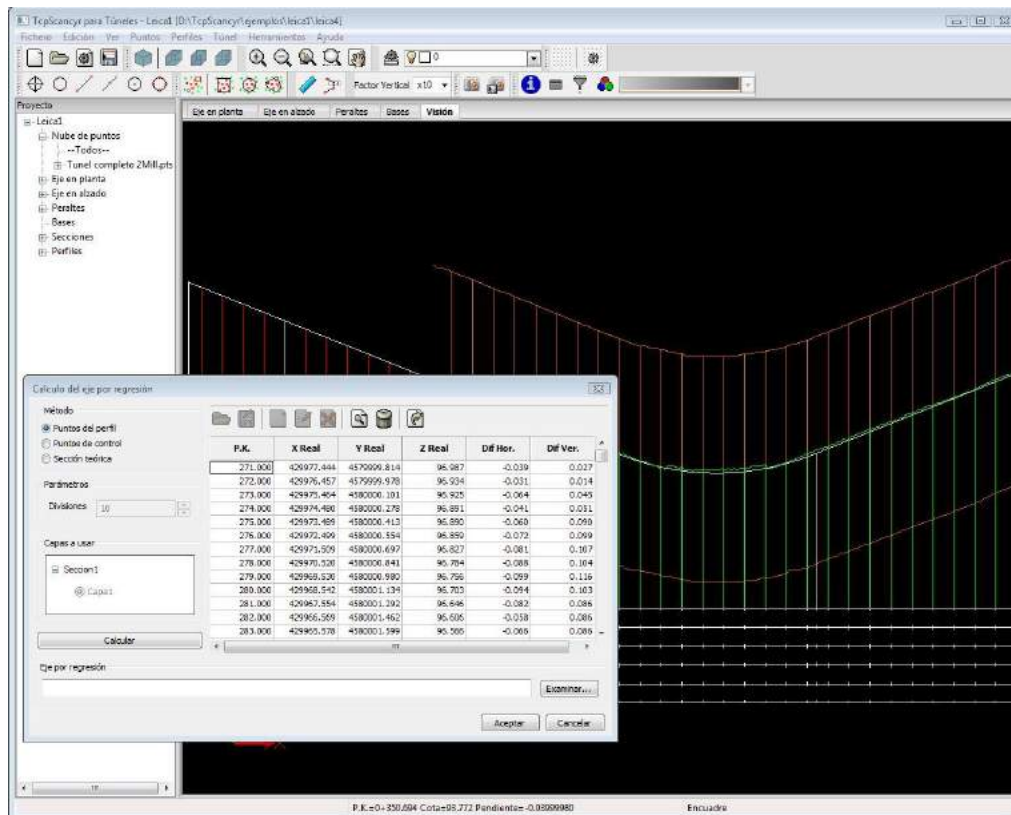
TcpScancyr para Túneles - Leica1 [D:\TcpScancyr\ejemplos\leica1\leica4]

Fichero Edición Ver Puntos Perfiles Túnel Herramientas Ayuda

Factor Vertical x10

Proyecto

Leica1
Nube de puntos
--Todos--
Tunel completo 2Mill.pts
Eje en planta
Eje en alzado
Peraltes
Bases
Secciones
Perfiles

Eje en planta | Eje en alzado | Peraltes | Bases | Visión

Calculo del eje por regresión

Método
Puntos del perfil
Puntos de control
Sección teórica

Parámetros
Divisiones 10

Capas a usar
Seccion1
Capa1

Calcular

| P.K. | X Real | Y Real | Z Real | Dif Hor. | Dif Ver. |
|---|---|---|---|---|---|
| 271.000 | 429977.444 | 4579999.814 | 96.987 | -0.039 | 0.027 |
| 272.000 | 429976.457 | 4579999.978 | 96.934 | -0.031 | 0.014 |
| 273.000 | 429975.464 | 4580000.101 | 96.925 | -0.064 | 0.045 |
| 274.000 | 429974.480 | 4580000.278 | 96.891 | -0.041 | 0.031 |
| 275.000 | 429973.499 | 4580000.413 | 96.890 | -0.060 | 0.090 |
| 276.000 | 429972.499 | 4580000.554 | 96.890 | -0.072 | 0.099 |
| 277.000 | 429971.509 | 4580000.697 | 96.827 | -0.081 | 0.107 |
| 278.000 | 429970.520 | 4580000.841 | 96.784 | -0.088 | 0.104 |
| 279.000 | 429969.530 | 4580000.980 | 96.756 | -0.099 | 0.116 |
| 280.000 | 429968.542 | 4580001.134 | 96.703 | -0.094 | 0.103 |
| 281.000 | 429967.554 | 4580001.292 | 96.646 | -0.082 | 0.086 |
| 282.000 | 429966.569 | 4580001.462 | 96.605 | -0.058 | 0.086 |
| 283.000 | 429965.578 | 4580001.599 | 96.586 | -0.066 | 0.086 |

Eje por regresión

Examinar...

Aceptar Cancelar

P.K.=0+350.694 Cota=98.772 Pendiente=-0.08099980 Encuadre